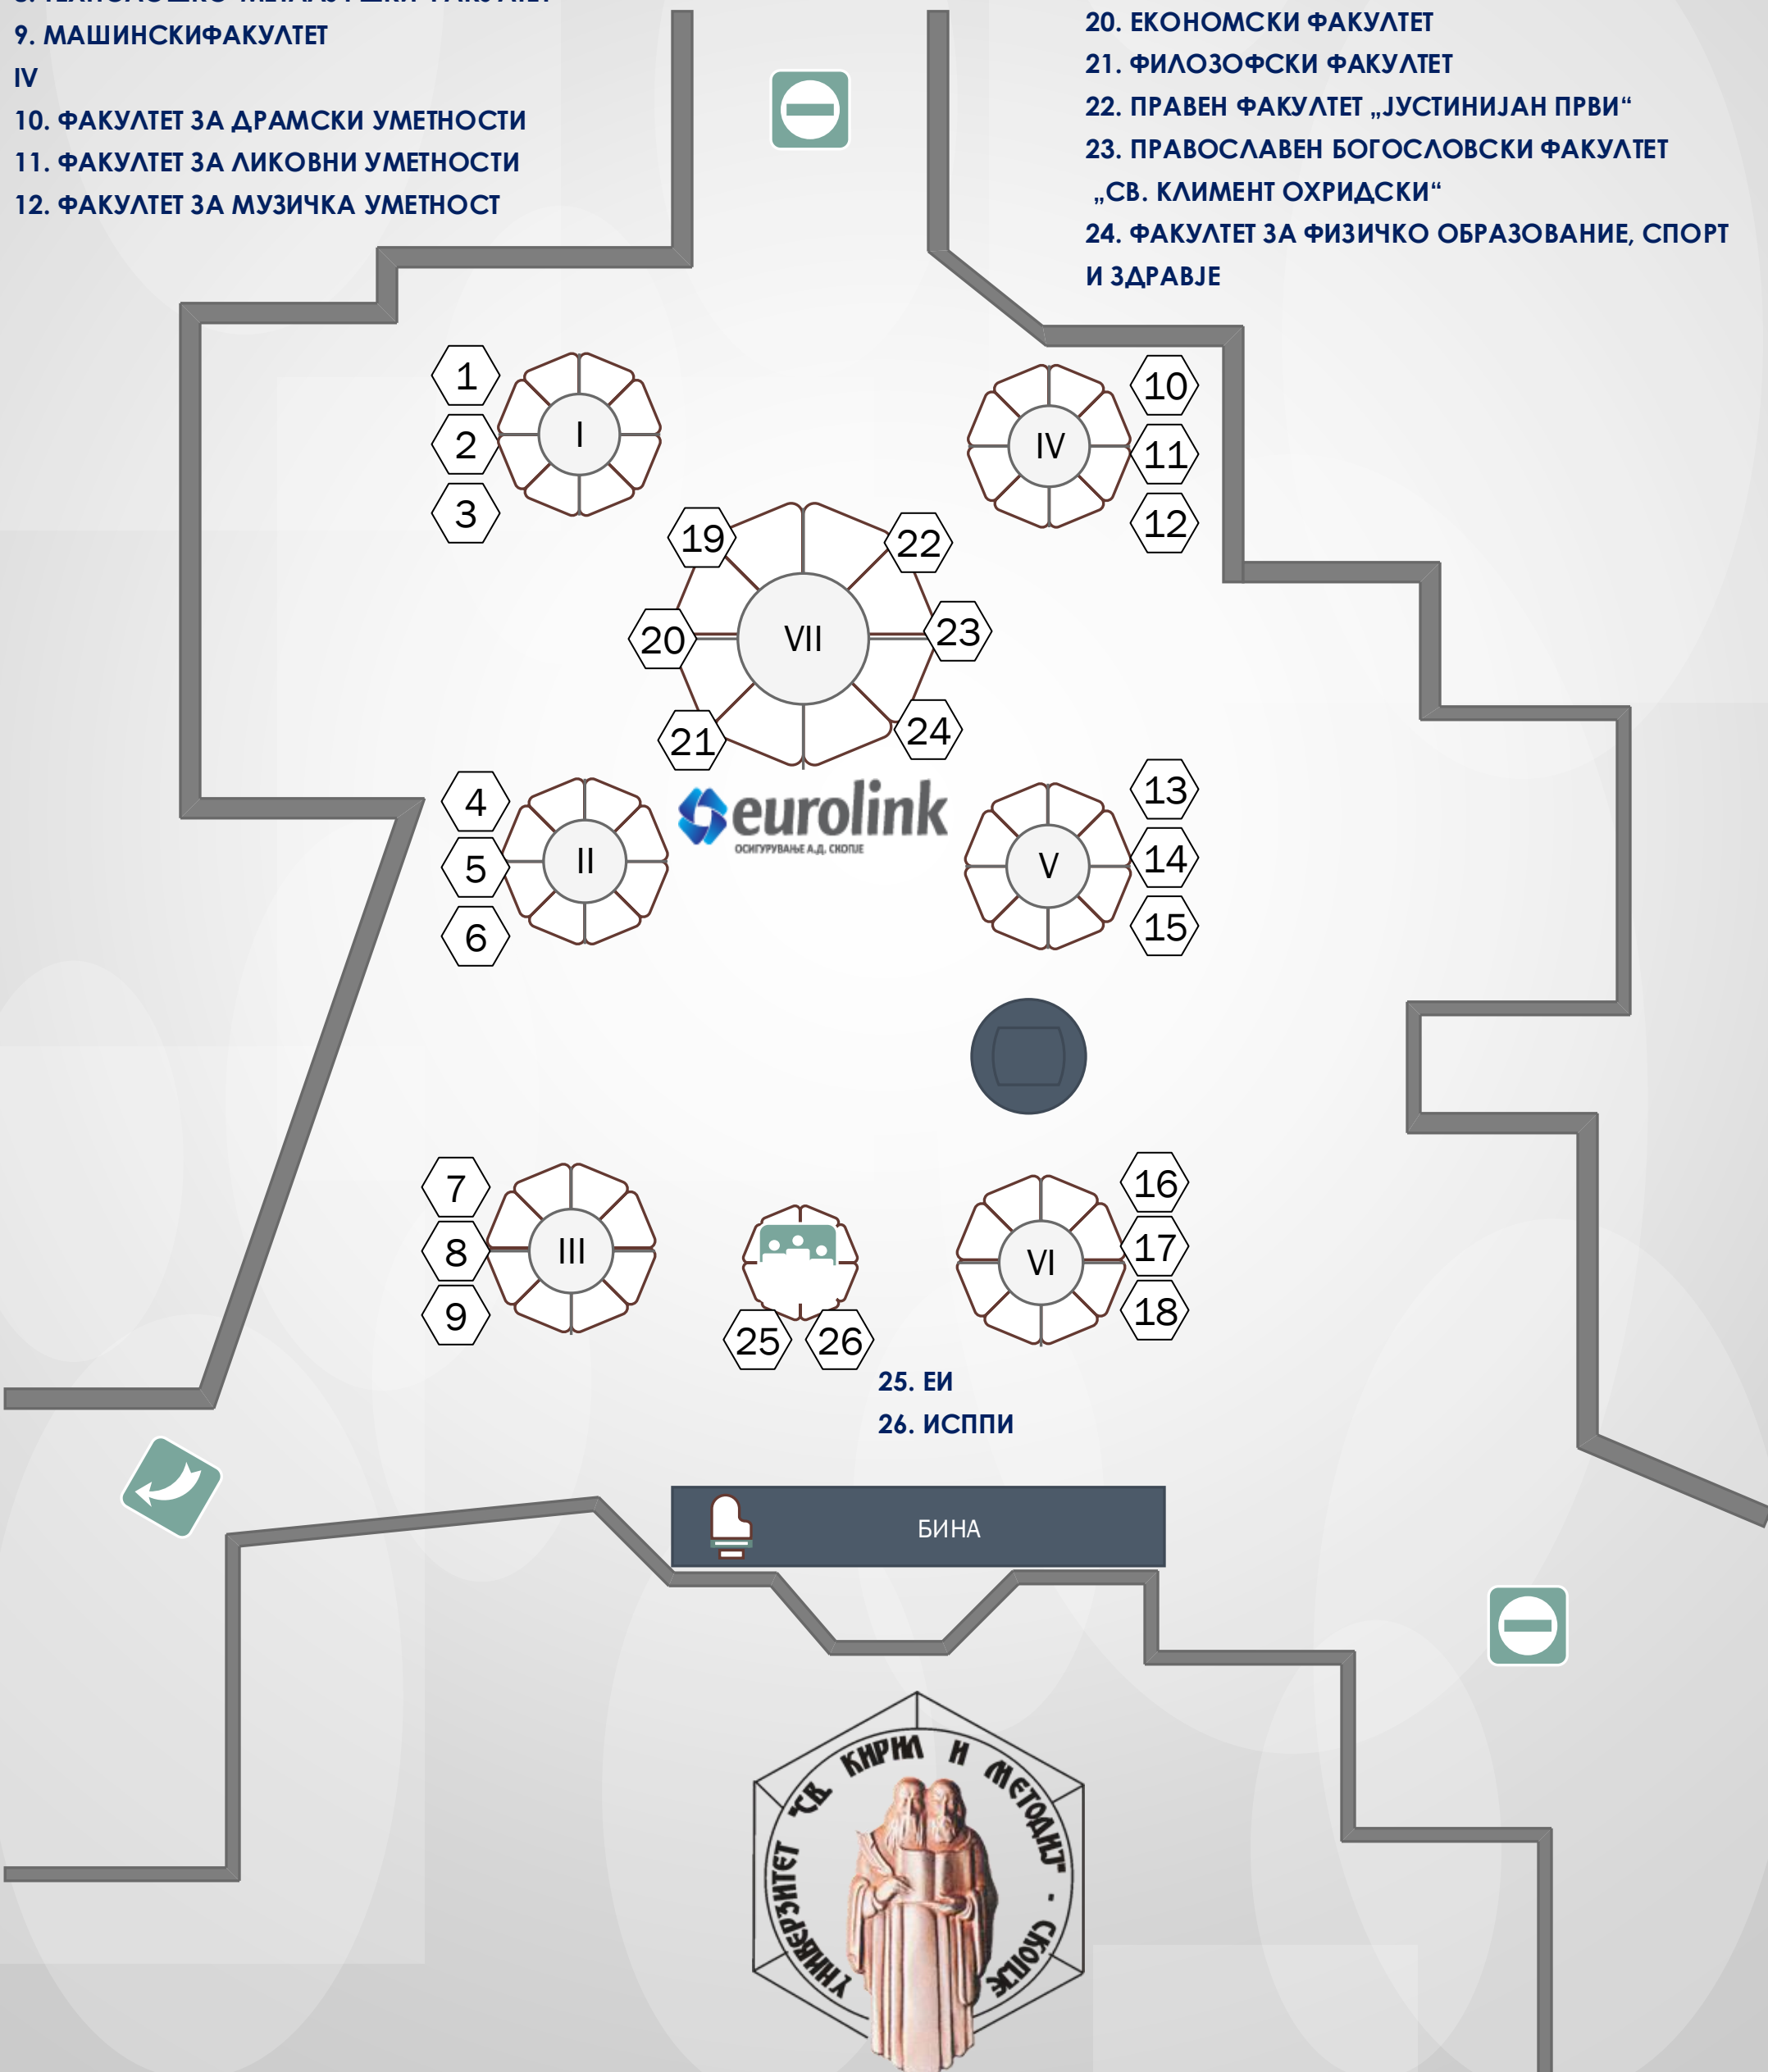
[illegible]
9. МАШИНСКИФАКУЛТЕТ
IV
10. ФАКУЛТЕТ ЗА ДРАМСКИ УМЕТНОСТИ
11. ФАКУЛТЕТ ЗА ЛИКОВНИ УМЕТНОСТИ
12. ФАКУЛТЕТ ЗА МУЗИЧКА УМЕТНОСТ

20. ЕКОНОМСКИ ФАКУЛТЕТ
21. ФИЛОЗОФСКИ ФАКУЛТЕТ
22. ПРАВЕН ФАКУЛТЕТ „ЈУСТИНИЈАН ПРВИ“
23. ПРАВОСЛАВЕН БОГОСЛОВСКИ ФАКУЛТЕТ „СВ. КЛИМЕНТ ОХРИДСКИ“
24. ФАКУЛТЕТ ЗА ФИЗИЧКО ОБРАЗОВАНИЕ, СПОРТ И ЗДРАВЈЕ

1
2
3
I
10
11
12
IV
19
22
20
VII
23
21
24
4
5
6
II
eurolink
ОСИГУРУВАЊЕ А.Д. СКОПЈЕ
13
14
15
V
7
8
9
III
25
26
16
17
18
VI
25. ЕИ
26. ИСППИ
БИНА
УНИВЕРЗИТЕТ "СВ. КИРИЛ И МЕТОДИЈ" · СКОПЈЕ